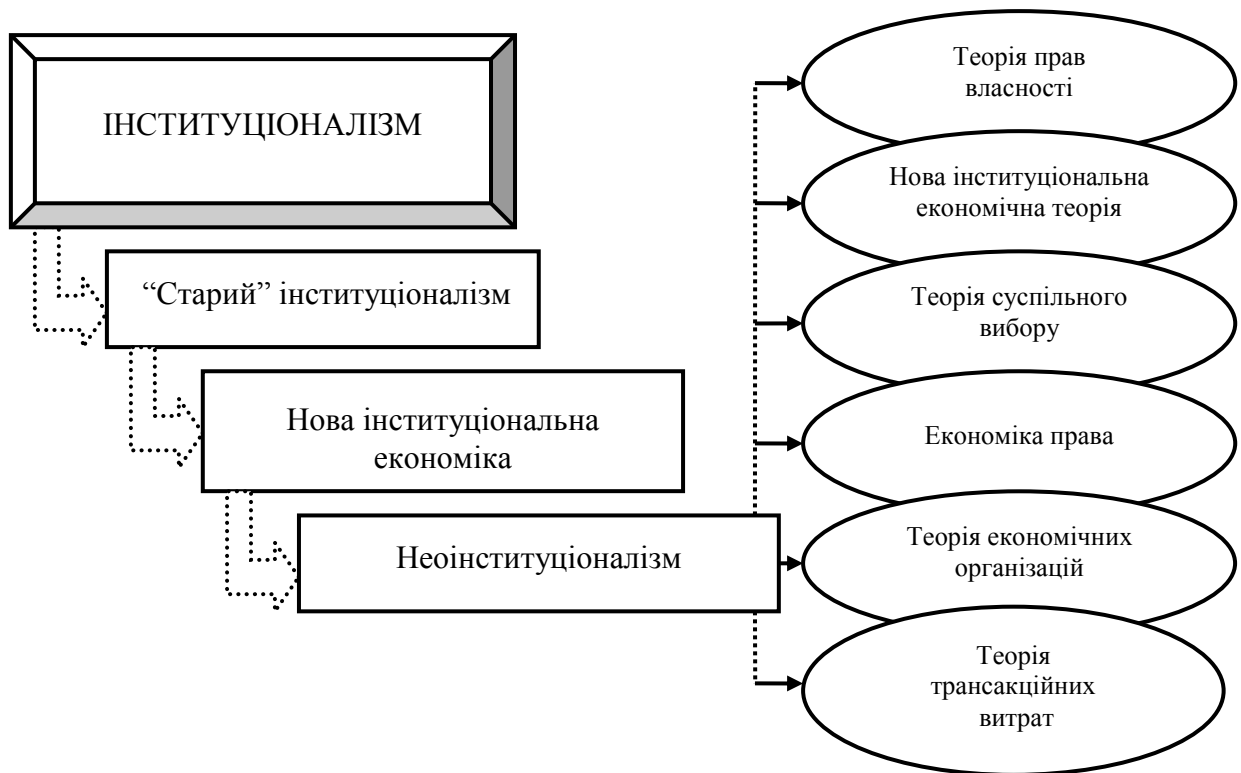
ІНСТИТУЦІОНАЛІЗМ

“Старий” інституціоналізм

Нова інституціональна економіка

Неоінституціоналізм

Теорія прав власності

Нова інституціональна економічна теорія

Теорія суспільного вибору

Економіка права

Теорія економічних організацій

Теорія трансакційних витрат